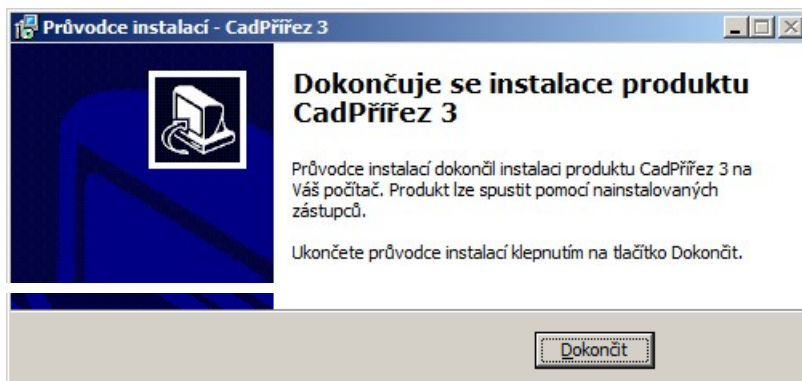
Průvodce instalací - CadPřířez 3

Dokončuje se instalace produktu CadPřířez 3

Průvodce instalací dokončil instalaci produktu CadPřířez 3 na Váš počítač. Produkt lze spustit pomocí nainstalovaných zástupců.

Ukončete průvodce instalací klepnutím na tlačítko Dokončit.

Dokončit